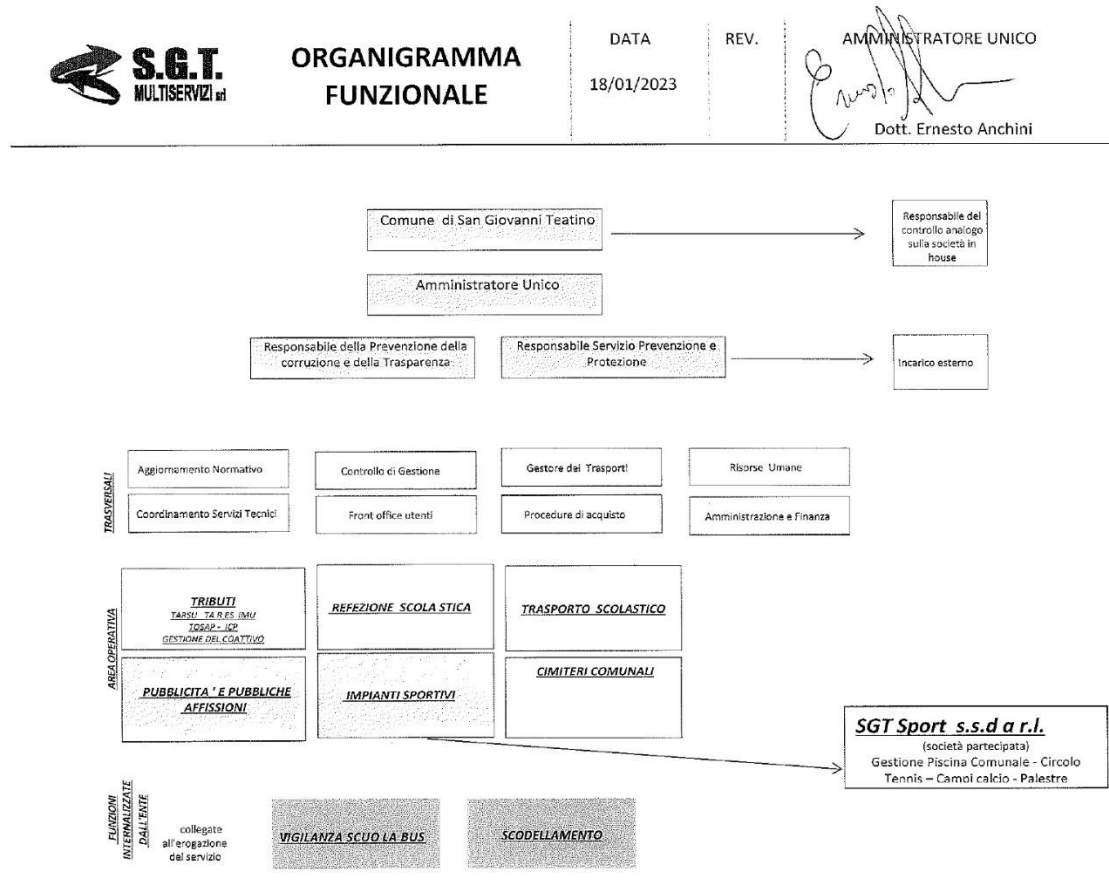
S.G.T. MULTISERVIZI srl

ORGANIGRAMMA FUNZIONALE

DATA
18/01/2023

REV.

AMMINISTRATORE UNICO
Dott. Ernesto Anchini

Comune di San Giovanni Teatino

Responsabile del controllo analogo sulla società in house

Amministratore Unico

Responsabile della Prevenzione della corruzione e della Trasparenza

Responsabile Servizio Prevenzione e Protezione

Incarico esterno

TRASVERSALI

Aggiornamento Normativo

Controllo di Gestione

Gestore dei Trasporti

Risorse Umane

Coordinamento Servizi Tecnici

Front office utenti

Procedure di acquisto

Amministrazione e Finanza

AREA OPERATIVA

TRIBUTI
TARSU TA.R.ES. IMU
TOSAP - ICP
GESTIONE DEL COATTIVO

REFEZIONE SCOLA STICA

TRASPORTO SCOLASTICO

PUBBLICITA ' E PUBBLICHE AFFISSIONI

IMPIANTI SPORTIVI

CIMITERI COMUNALI

SGT Sport s.s.d a r.l.
(società partecipata)
Gestione Piscina Comunale - Circolo Tennis – Campi calcio - Palestre

FUNZIONI INTERNALIZZATE DALL'ENTE

collegate all'erogazione del servizio

VIGILANZA SCUO LA BUS

SCODELLAMENTO